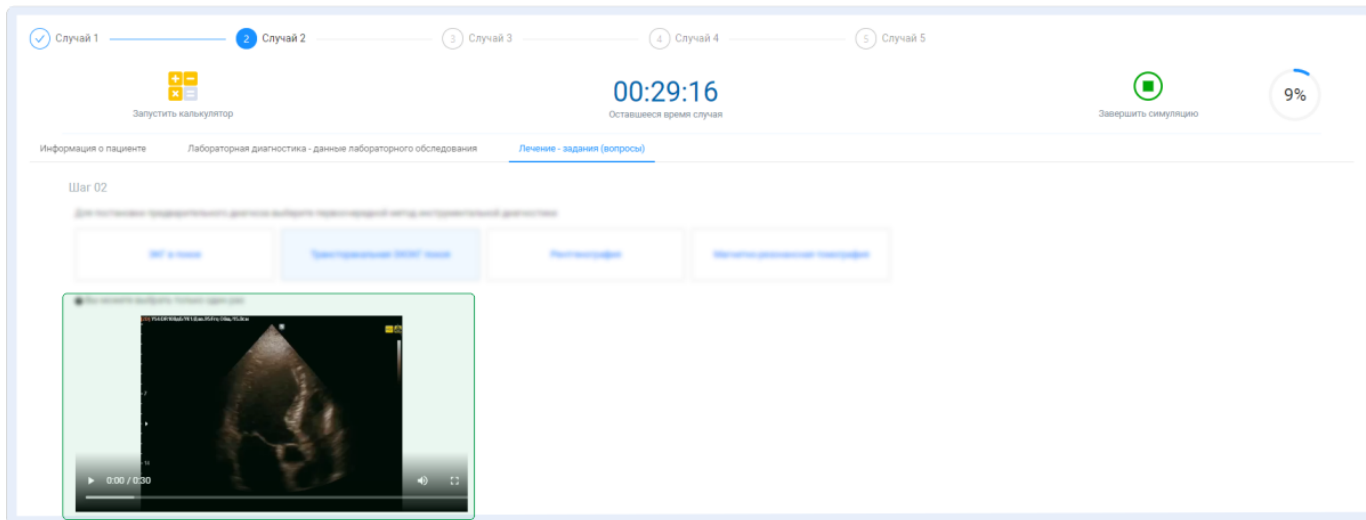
Случай 1

2 Случай 2

3 Случай 3

4 Случай 4

5 Случай 5

Запустить калькулятор

00:29:16
Оставшееся время случая

Завершить симуляцию

9%

Информация о пациенте

Лабораторная диагностика - данные лабораторного обследования

Лечение - задания (вопросы)

Шаг 02

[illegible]

ЭКГ в покое

Трансторакальная ЭХОКГ покоя

Рентгенография

Магнитно-резонансная томография

Вы можете выбрать только один раз

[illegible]

0:00 / 0:30